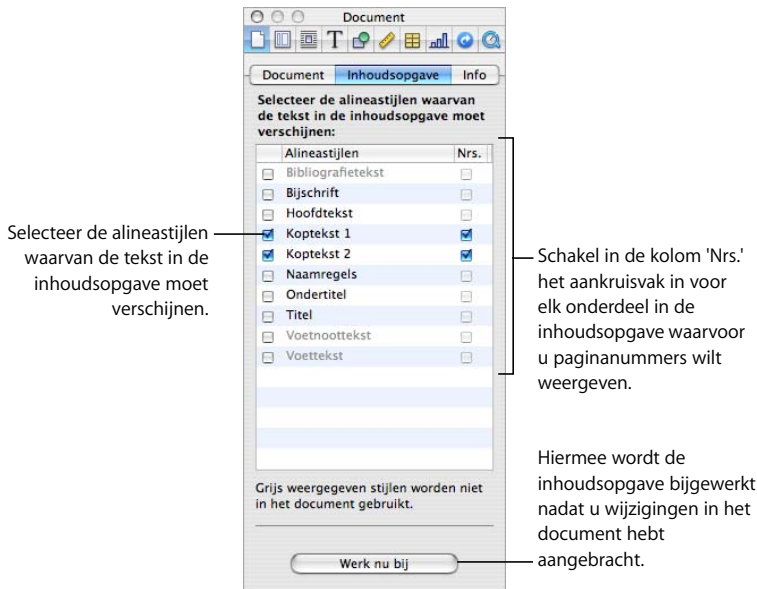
Document

Document | Inhoudsopgave | Info

Selecteer de alineastijlen waarvan de tekst in de inhoudsopgave moet verschijnen:

| Alineastijlen | Nrs. |
|---|---|
| Bibliografietekst | |
| Bijschrift | |
| Hoofdtekst | |
| Koptekst 1 | |
| Koptekst 2 | |
| Naamregels | |
| Ondertitel | |
| Titel | |
| Voetnoottekst | |
| Voettekst | |

Grijs weergegeven stijlen worden niet in het document gebruikt.

Werk nu bij

Selecteer de alineastijlen waarvan de tekst in de inhoudsopgave moet verschijnen.

Schakel in de kolom 'Nrs.' het aankruisvak in voor elk onderdeel in de inhoudsopgave waarvoor u paginanummers wilt weergeven.

Hiermee wordt de inhoudsopgave bijgewerkt nadat u wijzigingen in het document hebt aangebracht.